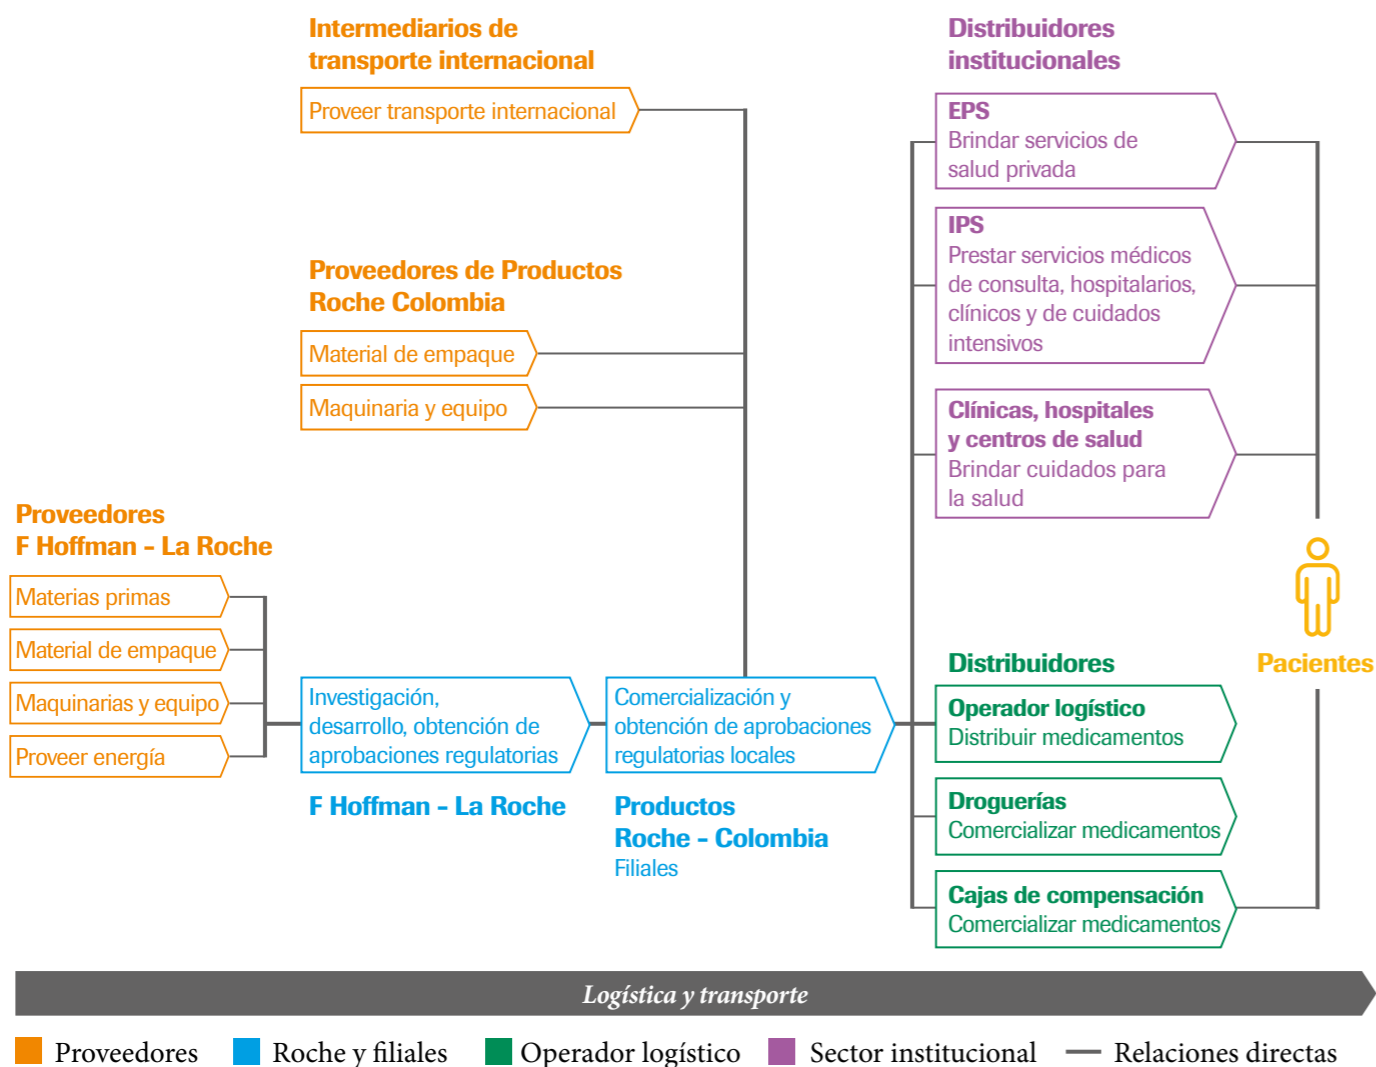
Intermediarios de transporte internacional

Proveer transporte internacional

Proveedores de Productos Roche Colombia

Material de empaque

Maquinaria y equipo

Proveedores F Hoffman - La Roche

Materias primas

Material de empaque

Maquinarias y equipo

Proveer energía

Investigación, desarrollo, obtención de aprobaciones regulatorias

F Hoffman - La Roche

Comercialización y obtención de aprobaciones regulatorias locales

Productos Roche - Colombia
Filiales

Distribuidores institucionales

EPS
Brindar servicios de salud privada

IPS
Prestar servicios médicos de consulta, hospitalarios, clínicos y de cuidados intensivos

Clínicas, hospitales y centros de salud
Brindar cuidados para la salud

Pacientes

Distribuidores

Operador logístico
Distribuir medicamentos

Droguerías
Comercializar medicamentos

Cajas de compensación
Comercializar medicamentos

Logística y transporte

Proveedores Roche y filiales Operador logístico Sector institucional Relaciones directas